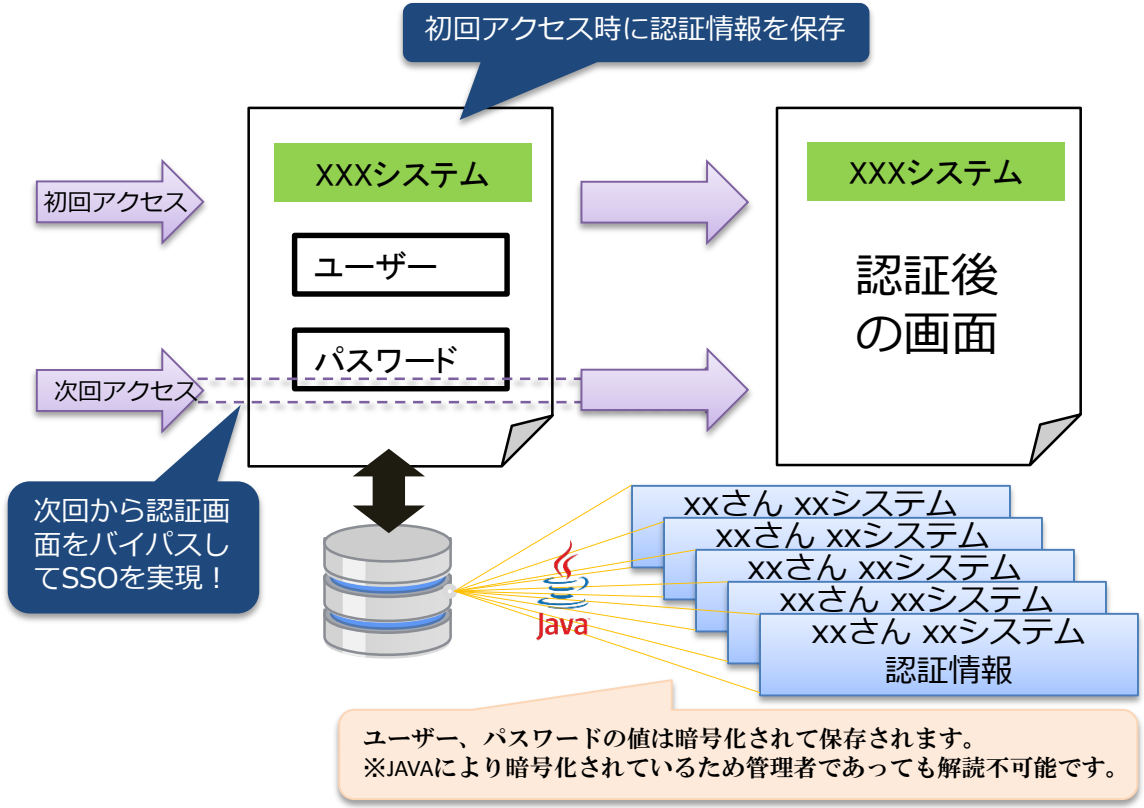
初回アクセス時に認証情報を保存

初回アクセス

XXXシステム

ユーザー

パスワード

次回アクセス

XXXシステム

認証後
の画面

次回から認証画面をバイパスしてSSOを実現！

Java

xxさん xxシステム

xxさん xxシステム

xxさん xxシステム

xxさん xxシステム

xxさん xxシステム
認証情報

ユーザー、パスワードの値は暗号化されて保存されます。
※JAVAにより暗号化されているため管理者であっても解読不可能です。